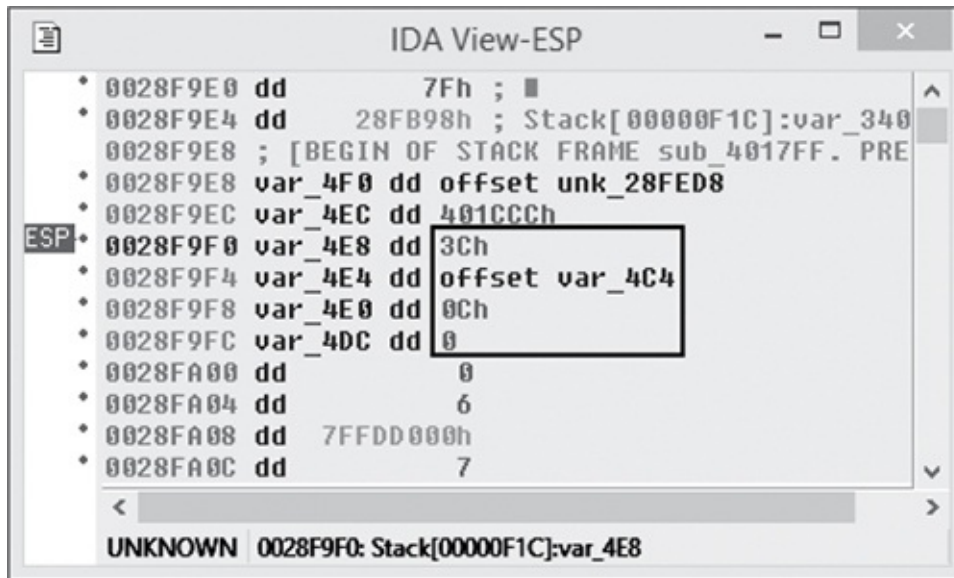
IDA View-ESP

0028F9E0 dd 7Fh ; ■
0028F9E4 dd 28FB98h ; Stack[00000F1C]:var_340
0028F9E8 ; [BEGIN OF STACK FRAME sub_4017FF. PRE
0028F9E8 var_4F0 dd offset unk_28FED8
0028F9EC var_4EC dd 401CCCh
ESP 0028F9F0 var_4E8 dd 3Ch
0028F9F4 var_4E4 dd offset var_4C4
0028F9F8 var_4E0 dd 0Ch
0028F9FC var_4DC dd 0
0028FA00 dd 0
0028FA04 dd 6
0028FA08 dd 7FFDD000h
0028FA0C dd 7

UNKNOWN 0028F9F0: Stack[00000F1C]:var_4E8